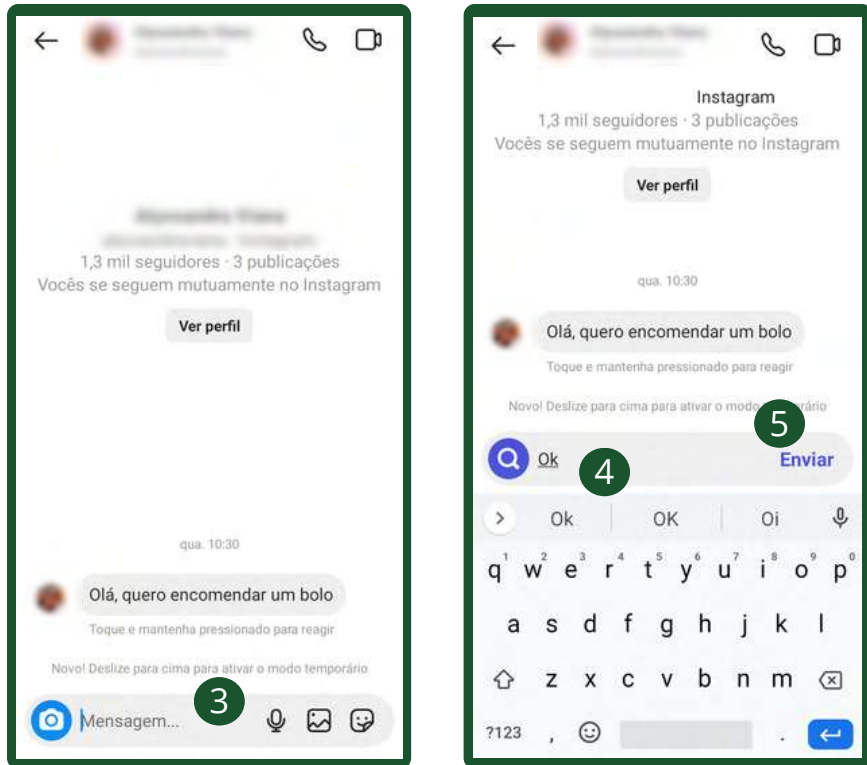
1,3 mil seguidores · 3 publicações
Vocês se seguem mutuamente no Instagram

Ver perfil

qua. 10:30

Olá, quero encomendar um bolo

Toque e mantenha pressionado para reagir

Novo! Deslize para cima para ativar o modo temporário

3

Mensagem...

Instagram
1,3 mil seguidores · 3 publicações
Vocês se seguem mutuamente no Instagram

Ver perfil

qua. 10:30

Olá, quero encomendar um bolo

Toque e mantenha pressionado para reagir

Novo! Deslize para cima para ativar o modo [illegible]rário

5

Ok

4

Enviar

Ok | OK | Oi

q w e r t y u i o p
a s d f g h j k l
z x c v b n m
?123 , .